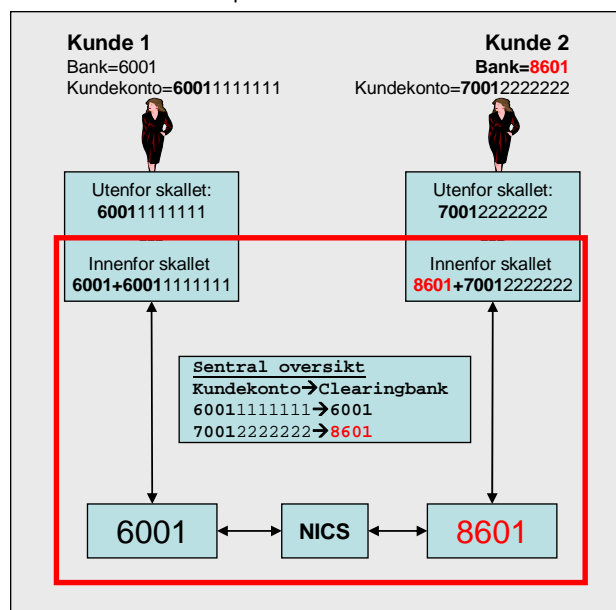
Kunde 1
Bank=6001
Kundekonto=60011111111

Kunde 2
Bank=8601
Kundekonto=70012222222

Utenfor skallet:
60011111111

Utenfor skallet:
70012222222

Innenfor skallet
6001+60011111111

Innenfor skallet
8601+70012222222

Sentral oversikt
Kundekonto→Clearingbank
60011111111→6001
70012222222→8601

6001

NICS

8601